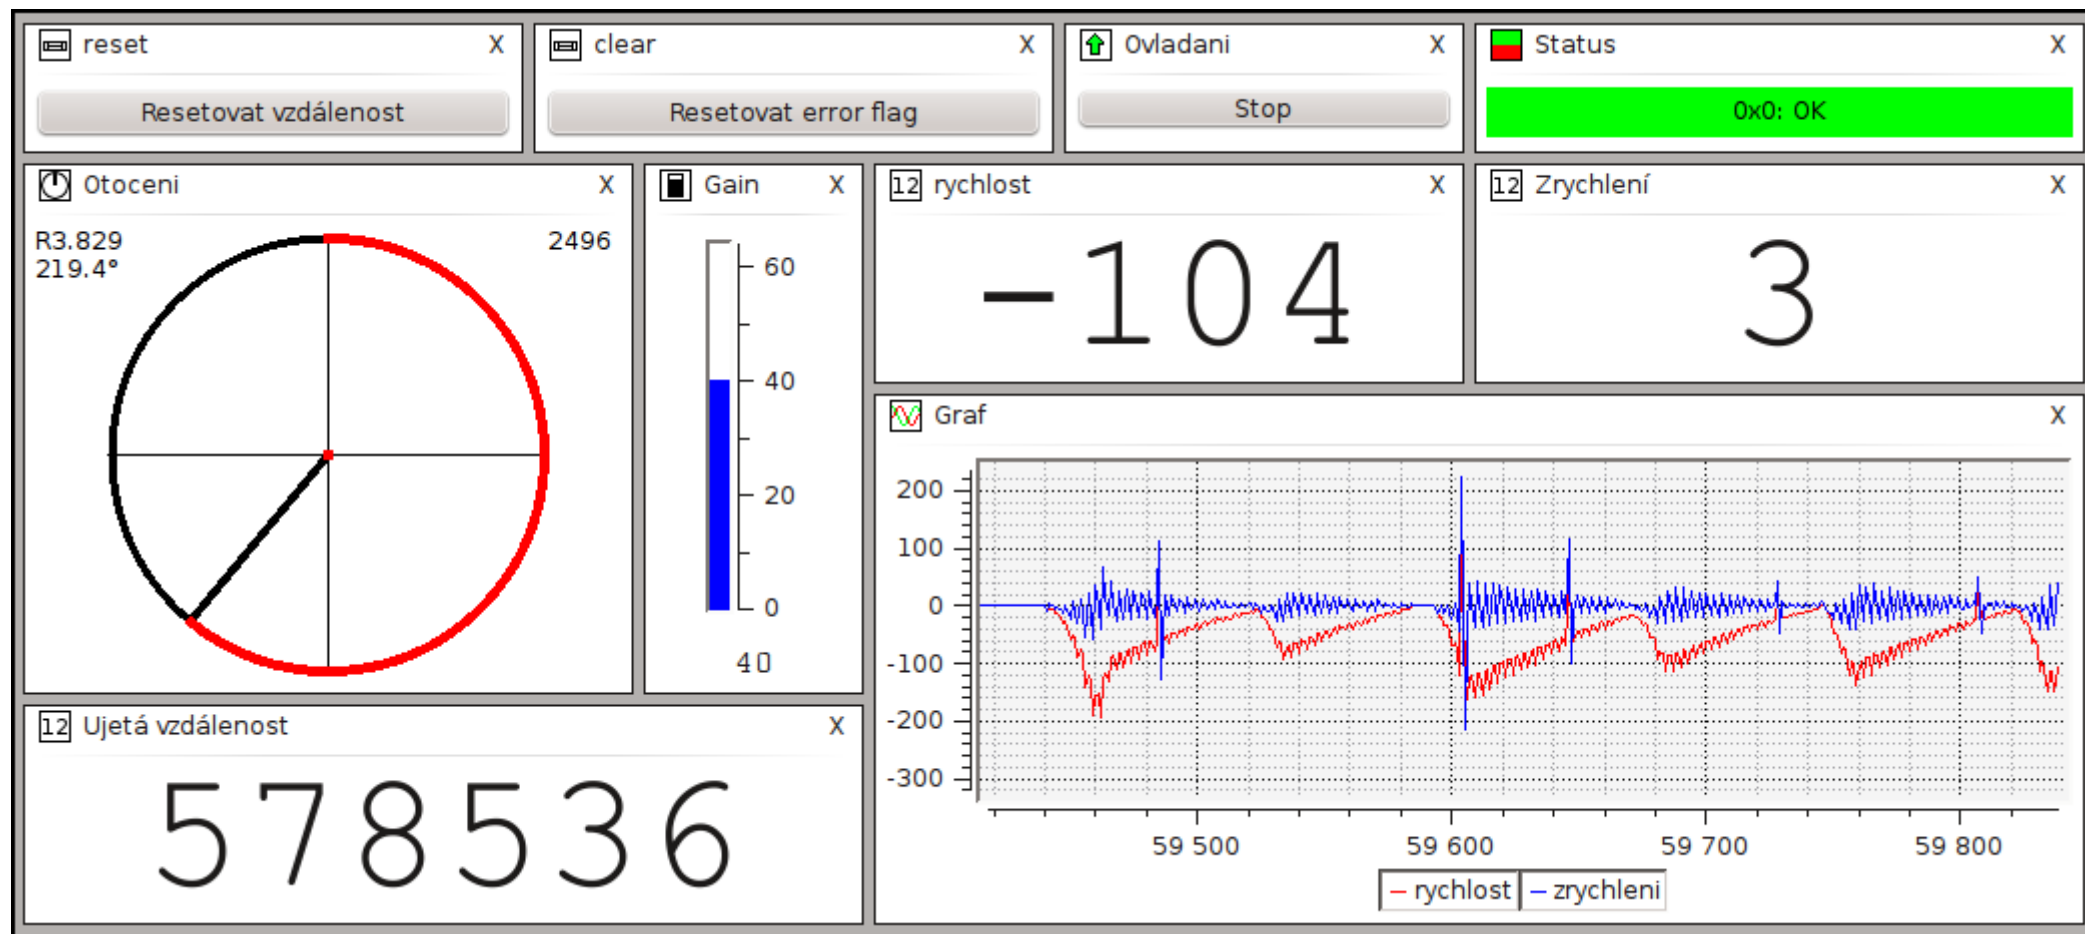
reset X
Resetovat vzdálenost

clear X
Resetovat error flag

Ovladani X
Stop

Status X
0x0: OK

Otoceni X
R3.829
219.4°
2496

Gain X
60
40
20
0
40

12 rychlost X
-104

12 Zrychlení X
3

Graf X
200
100
0
-100
-200
-300
59 500
59 600
59 700
59 800
rychlost
zrychleni

12 Ujetá vzdálenost X
578536